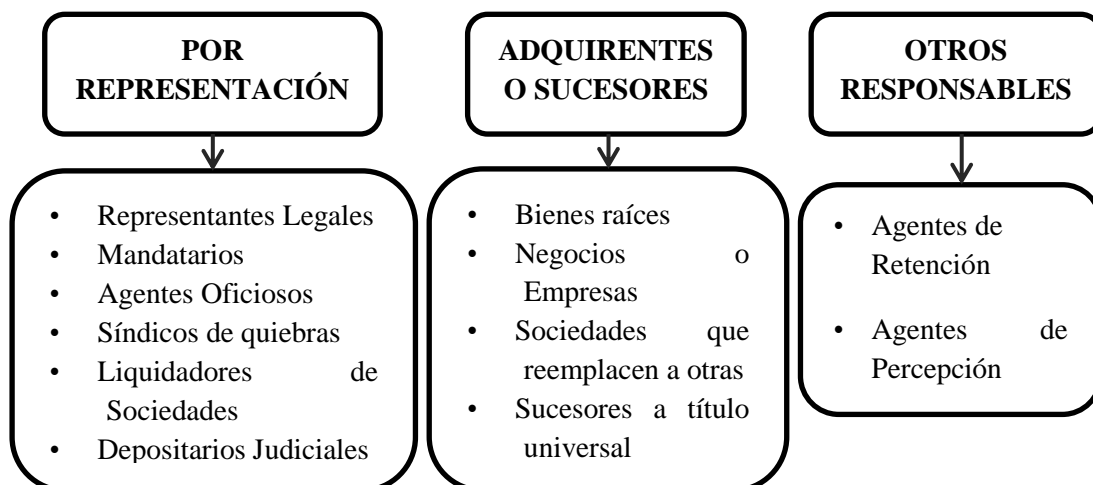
POR REPRESENTACIÓN

- Representantes Legales
- Mandatarios
- Agentes Oficiosos
- Síndicos de quiebras
- Liquidadores de Sociedades
- Depositarios Judiciales

ADQUIRENTES O SUCESORES

- Bienes raíces
- Negocios o Empresas
- Sociedades que reemplacen a otras
- Sucesores a título universal

OTROS RESPONSABLES

- Agentes de Retención
- Agentes de Percepción